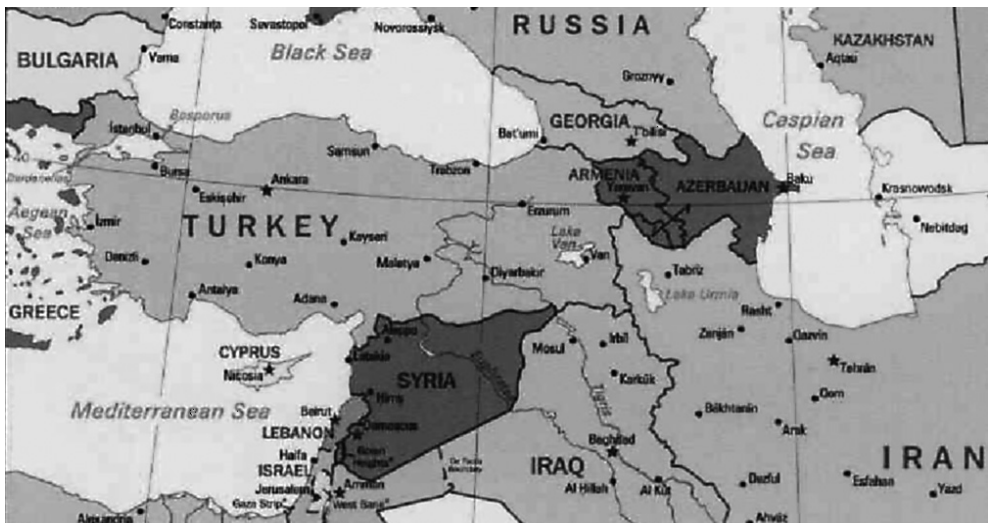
Constanta
Sevastopol
Novorossiysk
RUSSIA
KAZAKHSTAN
Aqtau
BULGARIA
Varna
Black Sea
Grozny
Bosporus
Istanbul
GEORGIA
Bat'umi
T'bilisi
Caspian Sea
Samsun
Bursa
Trabzon
ARMENIA
Yerevan
AZERBAIJAN
Baku
Krasnovodsk
Dardanelles
Eskisehir
Ankara
Aegean Sea
Izmir
Erzurum
TURKEY
Kayseri
Lake Van
Van
Nebitdag
Denizli
Konya
Malatya
Diyarbakir
Tabriz
Lake Urmia
Antalya
Adana
GREECE
Aleppo
Rasht
Zanjan
Qazvin
Mosul
Irbil
CYPRUS
Latakia
SYRIA
Euphrates
Tehran
Nicosia
Kirkuk
Mediterranean Sea
Hims
Tigris
Qom
Bakhtaran
Beirut
LEBANON
Damascus
Arak
Golan Heights
Baghdad
IRAN
Haifa
ISRAEL
IRAQ
Dezful
Jerusalem
Amman
Al Hillah
Al Kut
Esfahan
Yazd
Gaza Strip
West Bank
Alexandria
Ahvaz